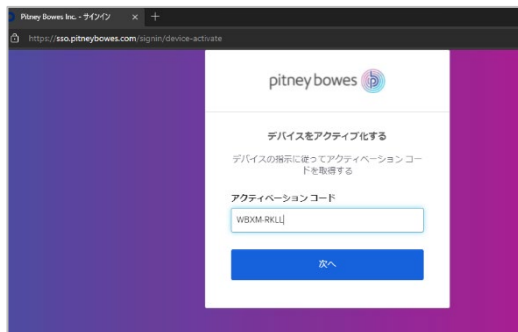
Pitney Bowes Inc. - サインイン × +

https://sso.pitneybowes.com/signin/device-activate

pitney bowes

デバイスをアクティブ化する

デバイスの指示に従ってアクティベーション コードを取得する

アクティベーション コード

WBXM-RKLL

次へ